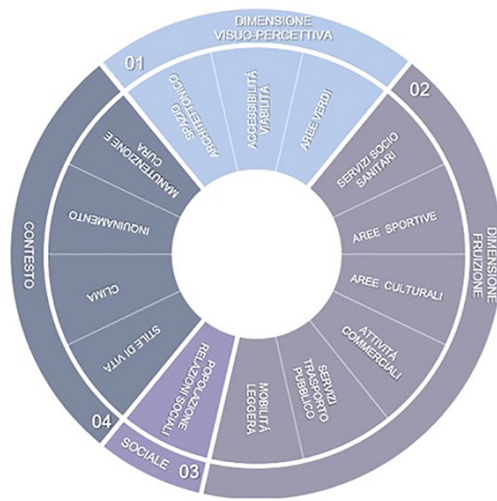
01
DIMENSIONE VISUO-PERCETTIVA

SPAZIO ARCHITETTONICO

ACCESSIBILITÀ VIABILITÀ

AREE VERDI

02
DIMENSIONE FRUIZIONE

SERVIZI SOCIO SANITARI

AREE SPORTIVE

AREE CULTURALI

ATTIVITÀ COMMERCIALI

SERVIZI TRASPORTO PUBBLICO

MOBILITÀ LEGGERA

03
SOCIALE

POPOLAZIONE RELAZIONI SOCIALI

04
CONTESTO

STILE DI VITA

CLIMA

INQUINAMENTO

MANUTENZIONE E CURA